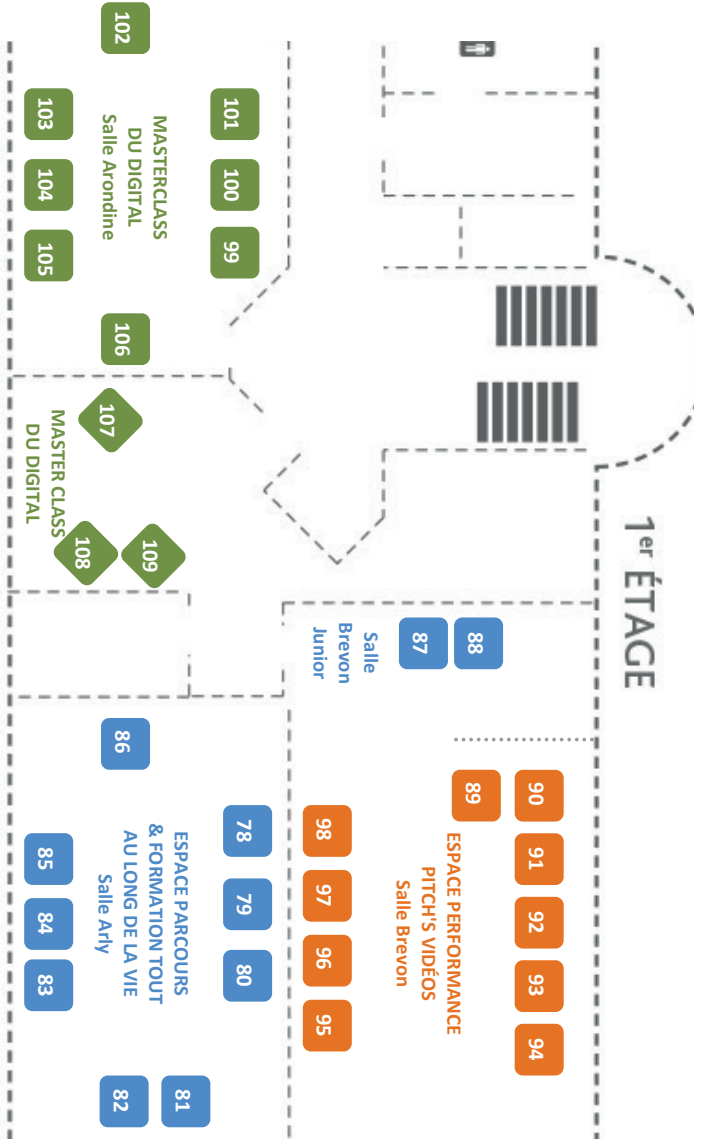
1er ÉTAGE

102

101
100
99

MASTERCLASS
DU DIGITAL
Salle Arondine

103
104
105

106

107

MASTER CLASS
DU DIGITAL

108
109

88
87

Salle
Brevon
Junior

86

89

90
91
92
93
94

ESPACE PERFORMANCE
PITCH'S VIDÉOS
Salle Brevon

98
97
96
95

78
79
80

ESPACE PARCOURS
& FORMATION TOUT
AU LONG DE LA VIE
Salle Arly

85
84
83

81
82